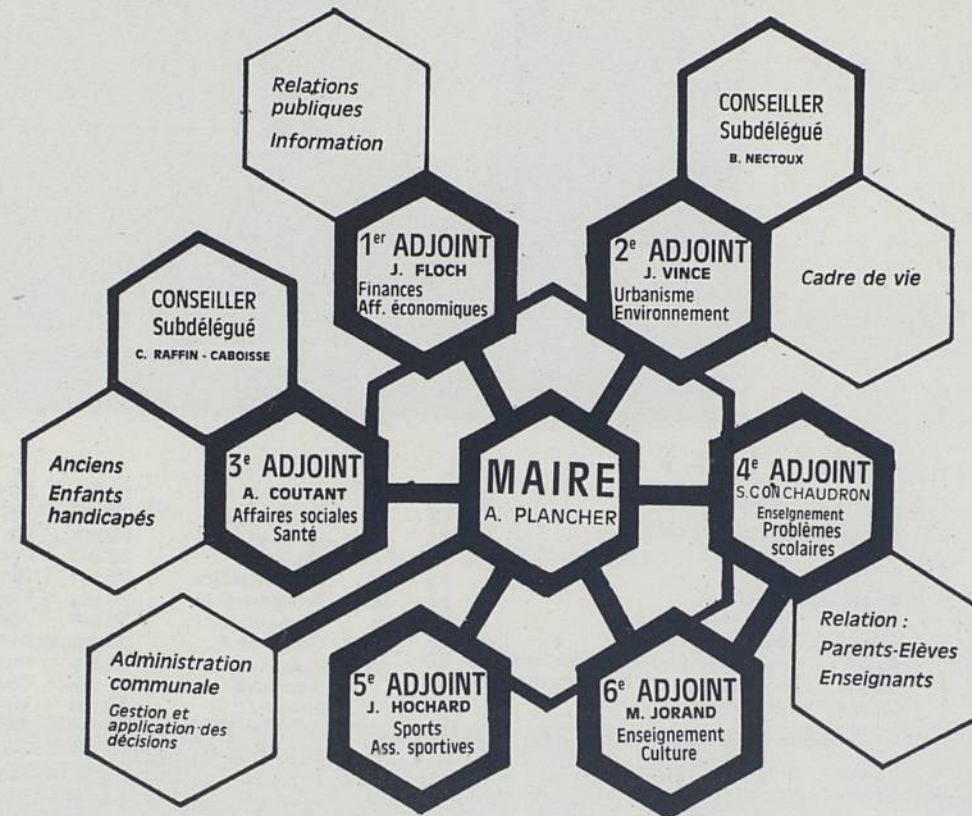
Relations publiques
Information

CONSEILLER
Subdélégué
B. NECTOUX

1$^{er}$ ADJOINT
J. FLOCH
Finances
Aff. économiques

2$^{e}$ ADJOINT
J. VINCE
Urbanisme
Environnement

Cadre de vie

CONSEILLER
Subdélégué
C. RAFFIN - CABOISSE

Anciens
Enfants handicapés

3$^{e}$ ADJOINT
A. COUTANT
Affaires sociales
Santé

MAIRE
A. PLANCHER

4$^{e}$ ADJOINT
S. CONCHAUDRON
Enseignement
Problèmes scolaires

Relation :
Parents-Elèves
Enseignants

Administration communale
Gestion et application des décisions

5$^{e}$ ADJOINT
J. HOCHARD
Sports
Ass. sportives

6$^{e}$ ADJOINT
M. JORAND
Enseignement
Culture